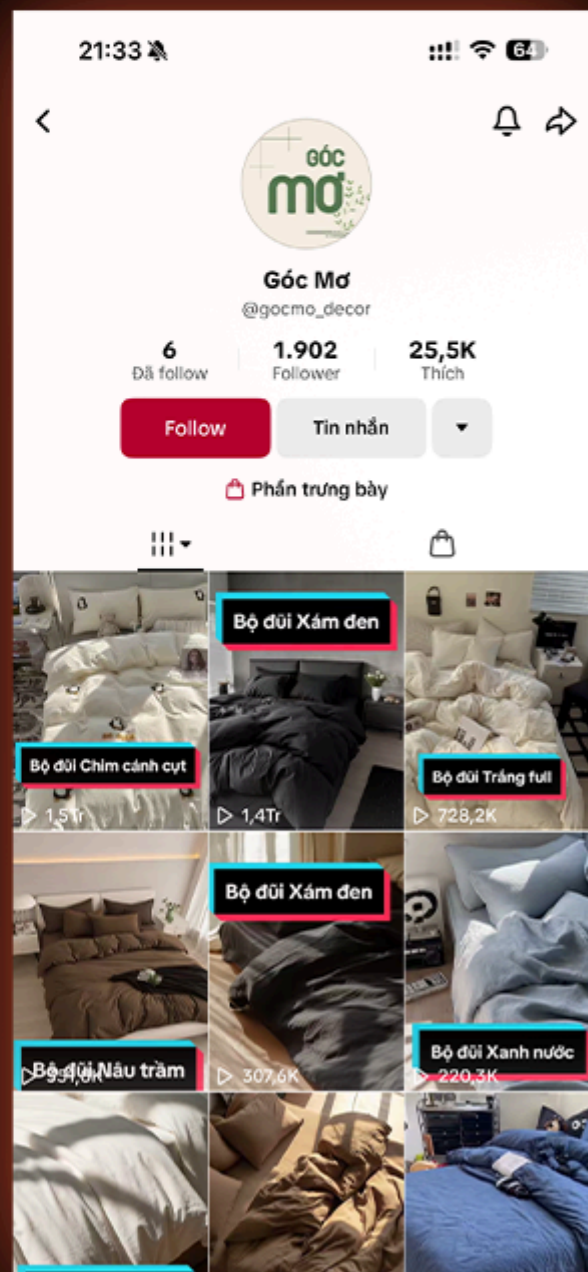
21:33

64

GÓC
MƠ

Góc Mơ
@gocmo_decor

6
Đã follow

1.902
Follower

25,5K
Thích

Follow
Tin nhắn

Phần trưng bày

Bộ đũi Chim cánh cụt
1,5Tr

Bộ đũi Xám đen
1,4Tr

Bộ đũi Trắng full
728,2K

Bộ đũi Nâu trầm
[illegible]

Bộ đũi Xám đen
307,6K

Bộ đũi Xanh nước
220,3K